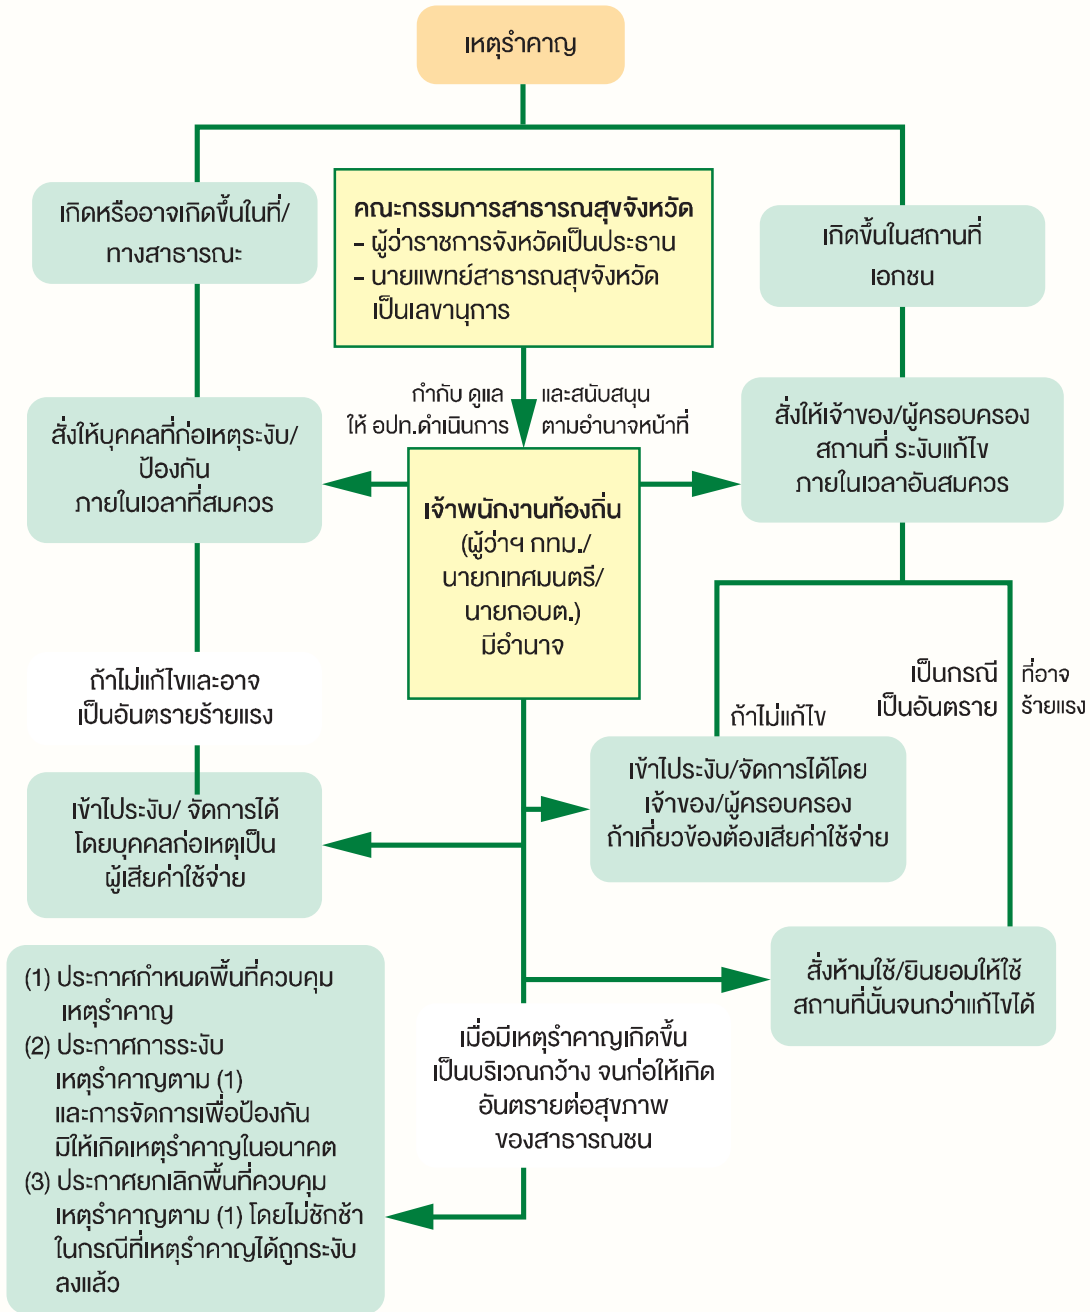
เหตุรำคาญ

เกิดหรืออาจเกิดขึ้นในที่/ทางสาธารณะ

คณะกรรมการสาธารณสุขจังหวัด
- ผู้ว่าราชการจังหวัดเป็นประธาน
- นายแพทย์สาธารณสุขจังหวัดเป็นเลขานุการ

เกิดขึ้นในสถานที่เอกชน

กำกับ ดูแล ให้ อปท.ดำเนินการ

และสนับสนุน ตามอำนาจหน้าที่

สั่งให้บุคคลที่ก่อเหตุระงับ/ป้องกัน ภายในเวลาที่สมควร

เจ้าพนักงานท้องถิ่น (ผู้ว่าฯ กทม./นายกเทศมนตรี/นายกอบต.) มีอำนาจ

สั่งให้เจ้าของ/ผู้ครอบครองสถานที่ ระงับแก้ไข ภายในเวลาอันสมควร

ถ้าไม่แก้ไขและอาจเป็นอันตรายร้ายแรง

ถ้าไม่แก้ไข

เป็นกรณีเป็นอันตราย

ที่อาจร้ายแรง

เข้าไประงับ/ จัดการได้โดยบุคคลก่อเหตุเป็นผู้เสียค่าใช้จ่าย

เข้าไประงับ/จัดการได้โดยเจ้าของ/ผู้ครอบครอง ถ้าเกี่ยวข้องต้องเสียค่าใช้จ่าย

สั่งห้ามใช้/ยินยอมให้ใช้สถานที่นั้นจนกว่าแก้ไขได้

(1) ประกาศกำหนดพื้นที่ควบคุมเหตุรำคาญ
(2) ประกาศการระงับเหตุรำคาญตาม (1) และการจัดการเพื่อป้องกันมิให้เกิดเหตุรำคาญในอนาคต
(3) ประกาศยกเลิกพื้นที่ควบคุมเหตุรำคาญตาม (1) โดยไม่ชักช้าในกรณีที่เหตุรำคาญได้ถูกระงับลงแล้ว

เมื่อมีเหตุรำคาญเกิดขึ้นเป็นบริเวณกว้าง จนก่อให้เกิดอันตรายต่อสุขภาพของสาธารณชน